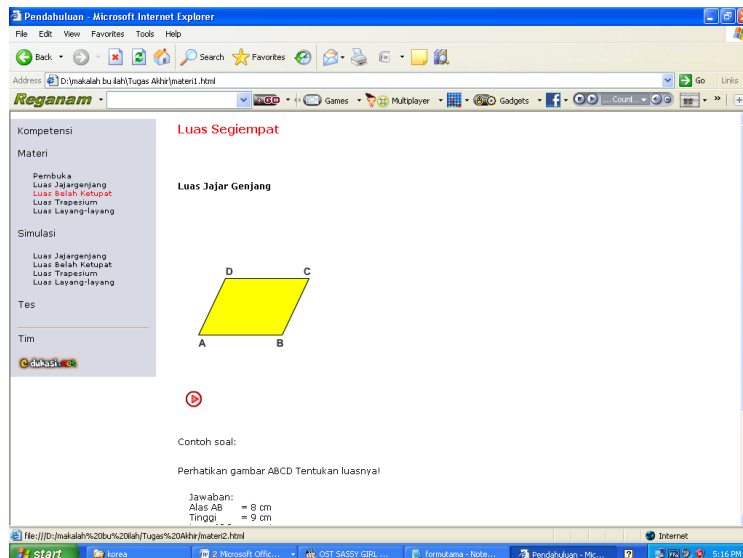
Pendahuluan - Microsoft Internet Explorer

File Edit View Favorites Tools Help

Back Search Favorites

Address D:\makalah bu ilah\Tugas Akhir\materi1.html

Go Links

Reganam Games Multiplayer Gadgets Count...

Kompetensi

Materi

Pembuka
Luas Jajargenjang
Luas Belah Ketupat
Luas Trapesium
Luas Layang-layang

Simulasi

Luas Jajargenjang
Luas Belah Ketupat
Luas Trapesium
Luas Layang-layang

Tes

Tim

edukasi.net

Luas Segiempat

Luas Jajar Genjang

D C A B

Contoh soal:

Perhatikan gambar ABCD Tentukan luasnya!

Jawaban:
Alas AB = 8 cm
Tinggi = 9 cm

file:///D:/makalah%20bu%20ilah/Tugas%20Akhir/materi2.html

Internet

start korea 2 Microsoft Offic... OST SASSY GIRL ... formutama - Note... Pendahuluan - Mic... 5:16 PM